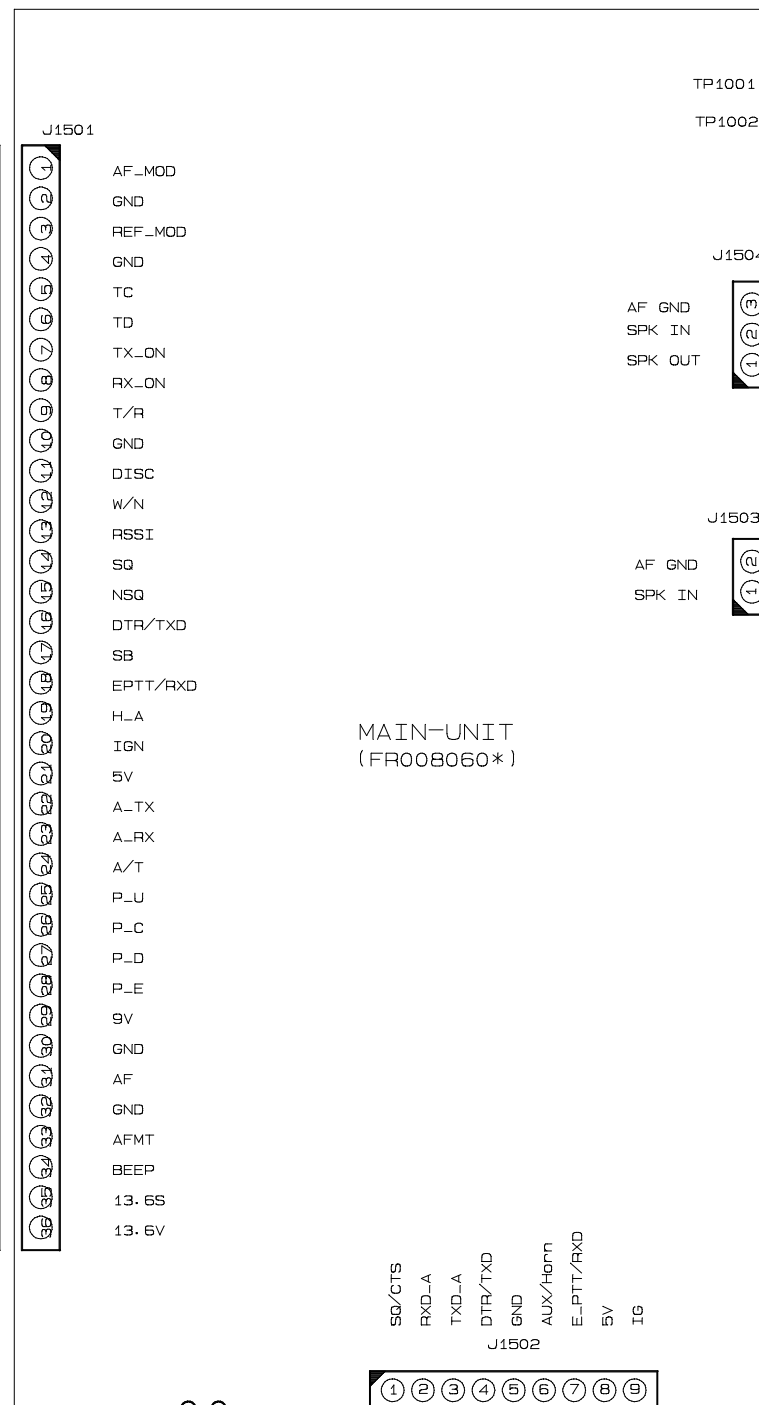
TP1001
TP1002

J1501

1 AF_MOD
2 GND
3 REF_MOD
4 GND
5 TC
6 TD
7 TX_ON
8 RX_ON
9 T/R
10 GND
11 DISC
12 W/N
13 RSSI
14 SQ
15 NSQ
16 DTR/TXD
17 SB
18 EPTT/RXD
19 H_A
20 IGN
21 5V
22 A_TX
23 A_RX
24 A/T
25 P_U
26 P_C
27 P_D
28 P_E
29 9V
30 GND
31 AF
32 GND
33 AFMT
34 BEEP
35 13.6S
36 13.6V

J1504
AF GND 3
SPK IN 2
SPK OUT 1

J1503
AF GND 2
SPK IN 1

MAIN-UNIT
(FR008060*)

SQ/CTS
RXD_A
TXD_A
DTR/TXD
GND
AUX/Horn
E_PTT/RXD
5V
IG
J1502
1 2 3 4 5 6 7 8 9